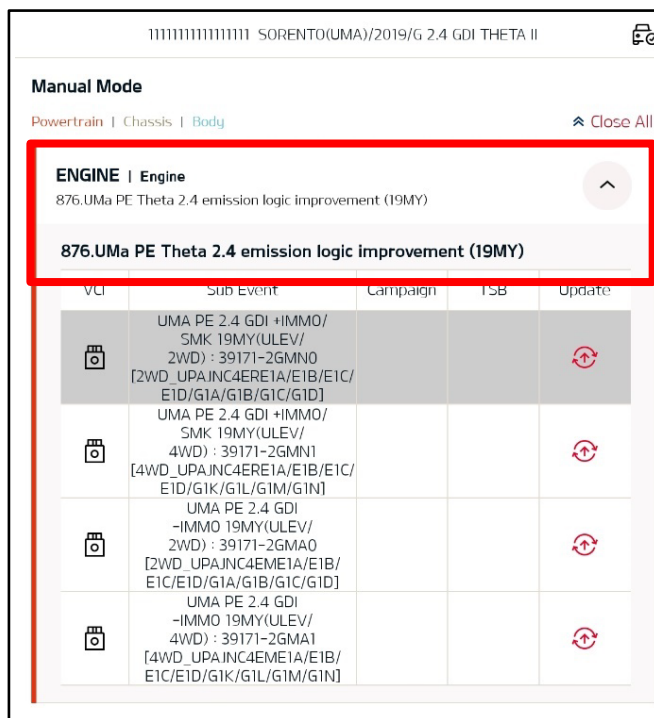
1111111111111111 SORENTO(UMA)/2019/G 2.4 GDI THETA II

Manual Mode

Powertrain | Chassis | Body

Close All

ENGINE | Engine

876.UMa PE Theta 2.4 emission logic improvement (19MY)

876.UMa PE Theta 2.4 emission logic improvement (19MY)

| VCI | Sub Event | Campaign | TSB | Update |
|---|---|---|---|---|
| | UMA PE 2.4 GDI +IMMO/ SMK 19MY(ULEV/ 2WD) : 39171-2GMN0 [2WD_UPAJNC4ERE1A/E1B/E1C/ E1D/G1A/G1B/G1C/G1D] | | | |
| | UMA PE 2.4 GDI +IMMO/ SMK 19MY(ULEV/ 4WD) : 39171-2GMN1 [4WD_UPAJNC4ERE1A/E1B/E1C/ E1D/G1K/G1L/G1M/G1N] | | | |
| | UMA PE 2.4 GDI -IMMO 19MY(ULEV/ 2WD) : 39171-2GMA0 [2WD_UPAJNC4EME1A/E1B/ E1C/E1D/G1A/G1B/G1C/G1D] | | | |
| | UMA PE 2.4 GDI -IMMO 19MY(ULEV/ 4WD) : 39171-2GMA1 [4WD_UPAJNC4EME1A/E1B/ E1C/E1D/G1K/G1L/G1M/G1N] | | | |